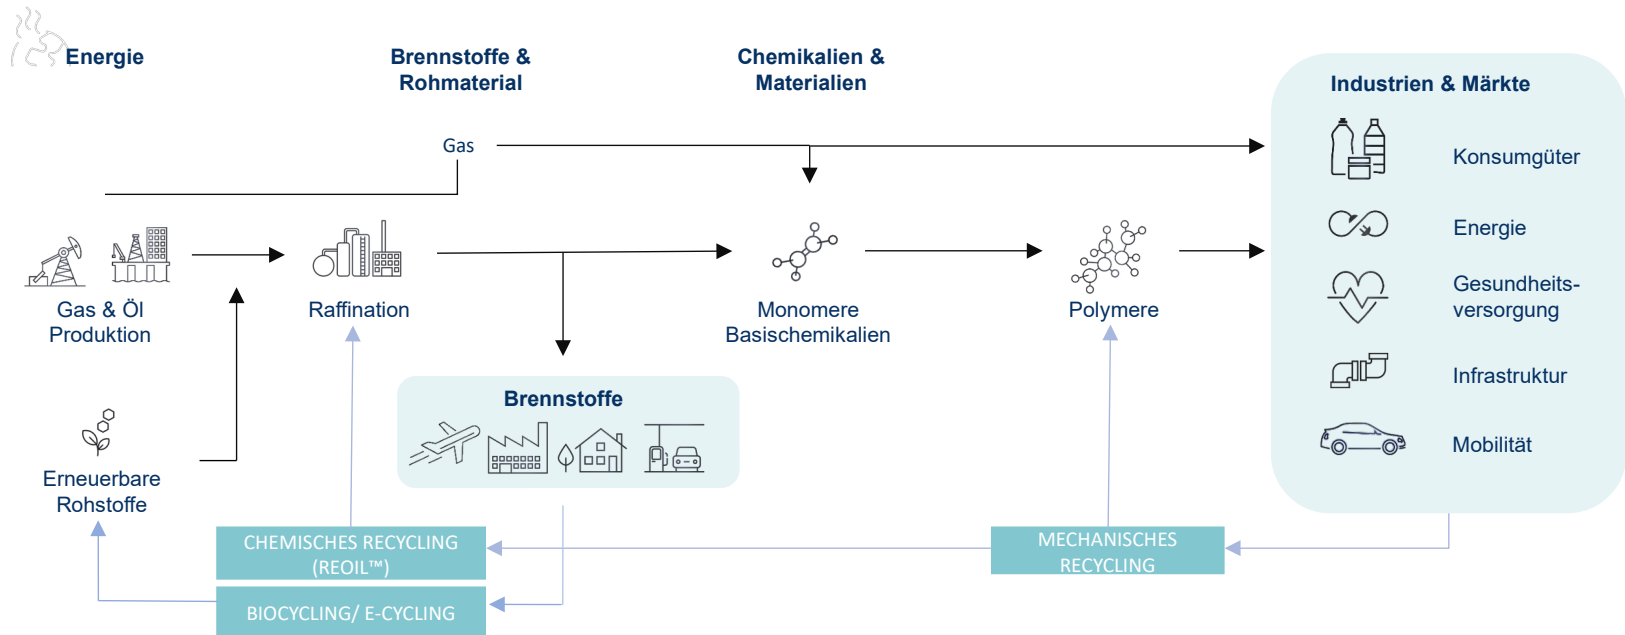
Energie

Brennstoffe & Rohmaterial

Chemikalien & Materialien

Industrien & Märkte

Gas

Konsumgüter

Energie

Gas & Öl Produktion

Raffination

Monomere Basischemikalien

Polymere

Gesundheitsversorgung

Infrastruktur

Brennstoffe

Mobilität

Erneuerbare Rohstoffe

CHEMISCHES RECYCLING (REOIL™)

MECHANISCHES RECYCLING

BIOCYCLING/ E-CYCLING